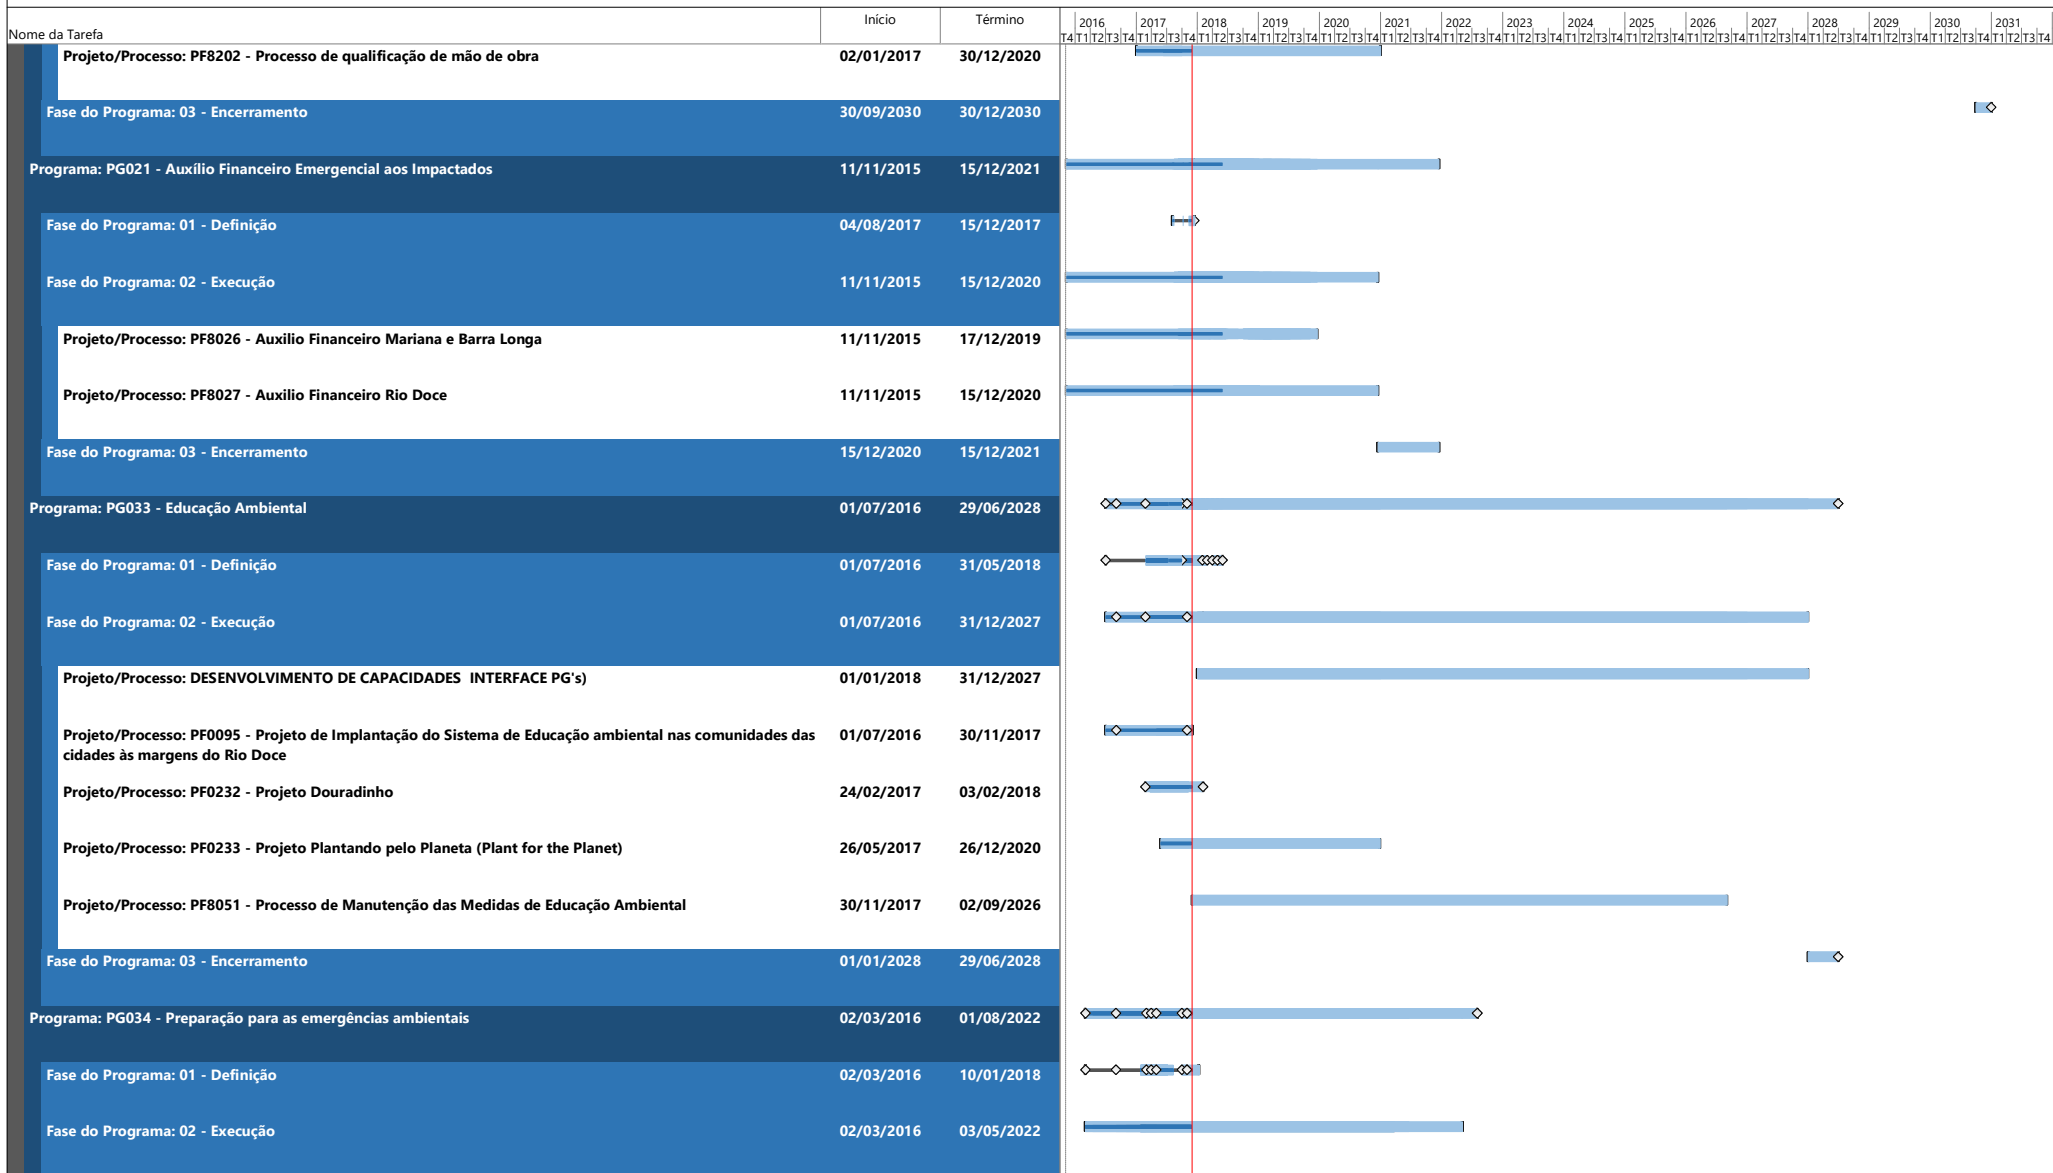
| Nome da Tarefa | Início | Término |
|---|---|---|
| Projeto/Processo: PF8202 - Processo de qualificação de mão de obra | 02/01/2017 | 30/12/2020 |
| Fase do Programa: 03 - Encerramento | 30/09/2030 | 30/12/2030 |
| Programa: PG021 - Auxílio Financeiro Emergencial aos Impactados | 11/11/2015 | 15/12/2021 |
| Fase do Programa: 01 - Definição | 04/08/2017 | 15/12/2017 |
| Fase do Programa: 02 - Execução | 11/11/2015 | 15/12/2020 |
| Projeto/Processo: PF8026 - Auxilio Financeiro Mariana e Barra Longa | 11/11/2015 | 17/12/2019 |
| Projeto/Processo: PF8027 - Auxilio Financeiro Rio Doce | 11/11/2015 | 15/12/2020 |
| Fase do Programa: 03 - Encerramento | 15/12/2020 | 15/12/2021 |
| Programa: PG033 - Educação Ambiental | 01/07/2016 | 29/06/2028 |
| Fase do Programa: 01 - Definição | 01/07/2016 | 31/05/2018 |
| Fase do Programa: 02 - Execução | 01/07/2016 | 31/12/2027 |
| Projeto/Processo: DESENVOLVIMENTO DE CAPACIDADES INTERFACE PG's) | 01/01/2018 | 31/12/2027 |
| Projeto/Processo: PF0095 - Projeto de Implantação do Sistema de Educação ambiental nas comunidades das cidades às margens do Rio Doce | 01/07/2016 | 30/11/2017 |
| Projeto/Processo: PF0232 - Projeto Douradinho | 24/02/2017 | 03/02/2018 |
| Projeto/Processo: PF0233 - Projeto Plantando pelo Planeta (Plant for the Planet) | 26/05/2017 | 26/12/2020 |
| Projeto/Processo: PF8051 - Processo de Manutenção das Medidas de Educação Ambiental | 30/11/2017 | 02/09/2026 |
| Fase do Programa: 03 - Encerramento | 01/01/2028 | 29/06/2028 |
| Programa: PG034 - Preparação para as emergências ambientais | 02/03/2016 | 01/08/2022 |
| Fase do Programa: 01 - Definição | 02/03/2016 | 10/01/2018 |
| Fase do Programa: 02 - Execução | 02/03/2016 | 03/05/2022 |

2016 2017 2018 2019 2020 2021 2022 2023 2024 2025 2026 2027 2028 2029 2030 2031
T4 T1 T2 T3 T4 T1 T2 T3 T4 T1 T2 T3 T4 T1 T2 T3 T4 T1 T2 T3 T4 T1 T2 T3 T4 T1 T2 T3 T4 T1 T2 T3 T4 T1 T2 T3 T4 T1 T2 T3 T4 T1 T2 T3 T4 T1 T2 T3 T4 T1 T2 T3 T4 T1 T2 T3 T4 T1 T2 T3 T4 T1 T2 T3 T4